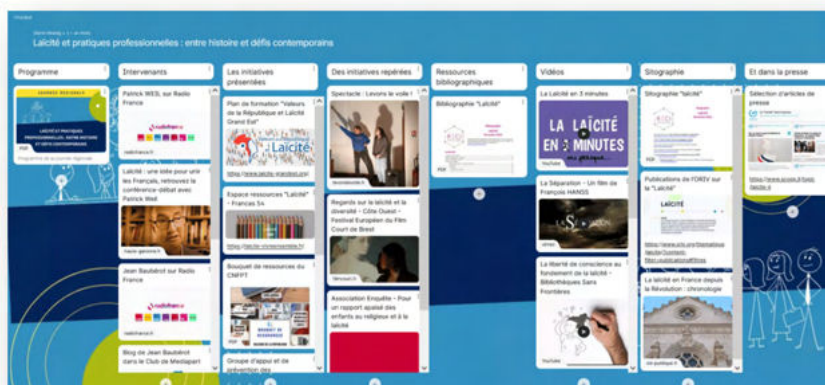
Laïcité et pratiques professionnelles : entre histoire et défis contemporains

Programme

JOURNÉE RÉGIONALE

LAÏCITÉ ET PRATIQUES PROFESSIONNELLES : ENTRE HISTOIRE ET DÉFIS CONTEMPORAINS

Programme de la journée régionale

Intervenants

Patrick WEIL sur Radio France

radiofrance

radiofrance.fr

Laïcité : une idée pour unir les Français, retrouvez la conférence-débat avec Patrick Weil

Jean Baubérot sur Radio France

radiofrance

radiofrance.fr

Blog de Jean Baubérot dans le Club de Mediapart

Les initiatives présentées

Plan de formation "Valeurs de la République et Laïcité Grand Est"

Laïcité

https://www.laicite-grandest.org/

Espace ressources "Laïcité" - Francas 54

https://laicite.francas54.fr/

Bouquet de ressources du CMFPT

Groupe d'appui et de prévention des

Des initiatives repérées

Spectacle : Levons le voile !

Regards sur la laïcité et la diversité - Côte Ouest - Festival Européen du Film Court de Brest

Association Enquête - Pour un rapport apaisé des enfants au religieux et à la laïcité

Ressources bibliographiques

Bibliographie "Laïcité"

Vidéos

La Laïcité en 3 minutes

LA LAÏCITÉ EN 3 MINUTES

YouTube

La Séparation - Un film de François HANSS

La liberté de conscience au fondement de la laïcité - Bibliothèques Sans Frontières

YouTube

Sitographie

Sitographie "laïcité"

Publications de l'ORIV sur la "Laïcité"

LAÏCITÉ

https://www.oriv.org/thematique/laicite/?content-filter=publications#filtres

La laïcité en France depuis la Révolution : chronologie

vie-publique.fr

Et dans la presse

Sélection d'articles de presse

https://www.scoop.it/topic/laicite-n